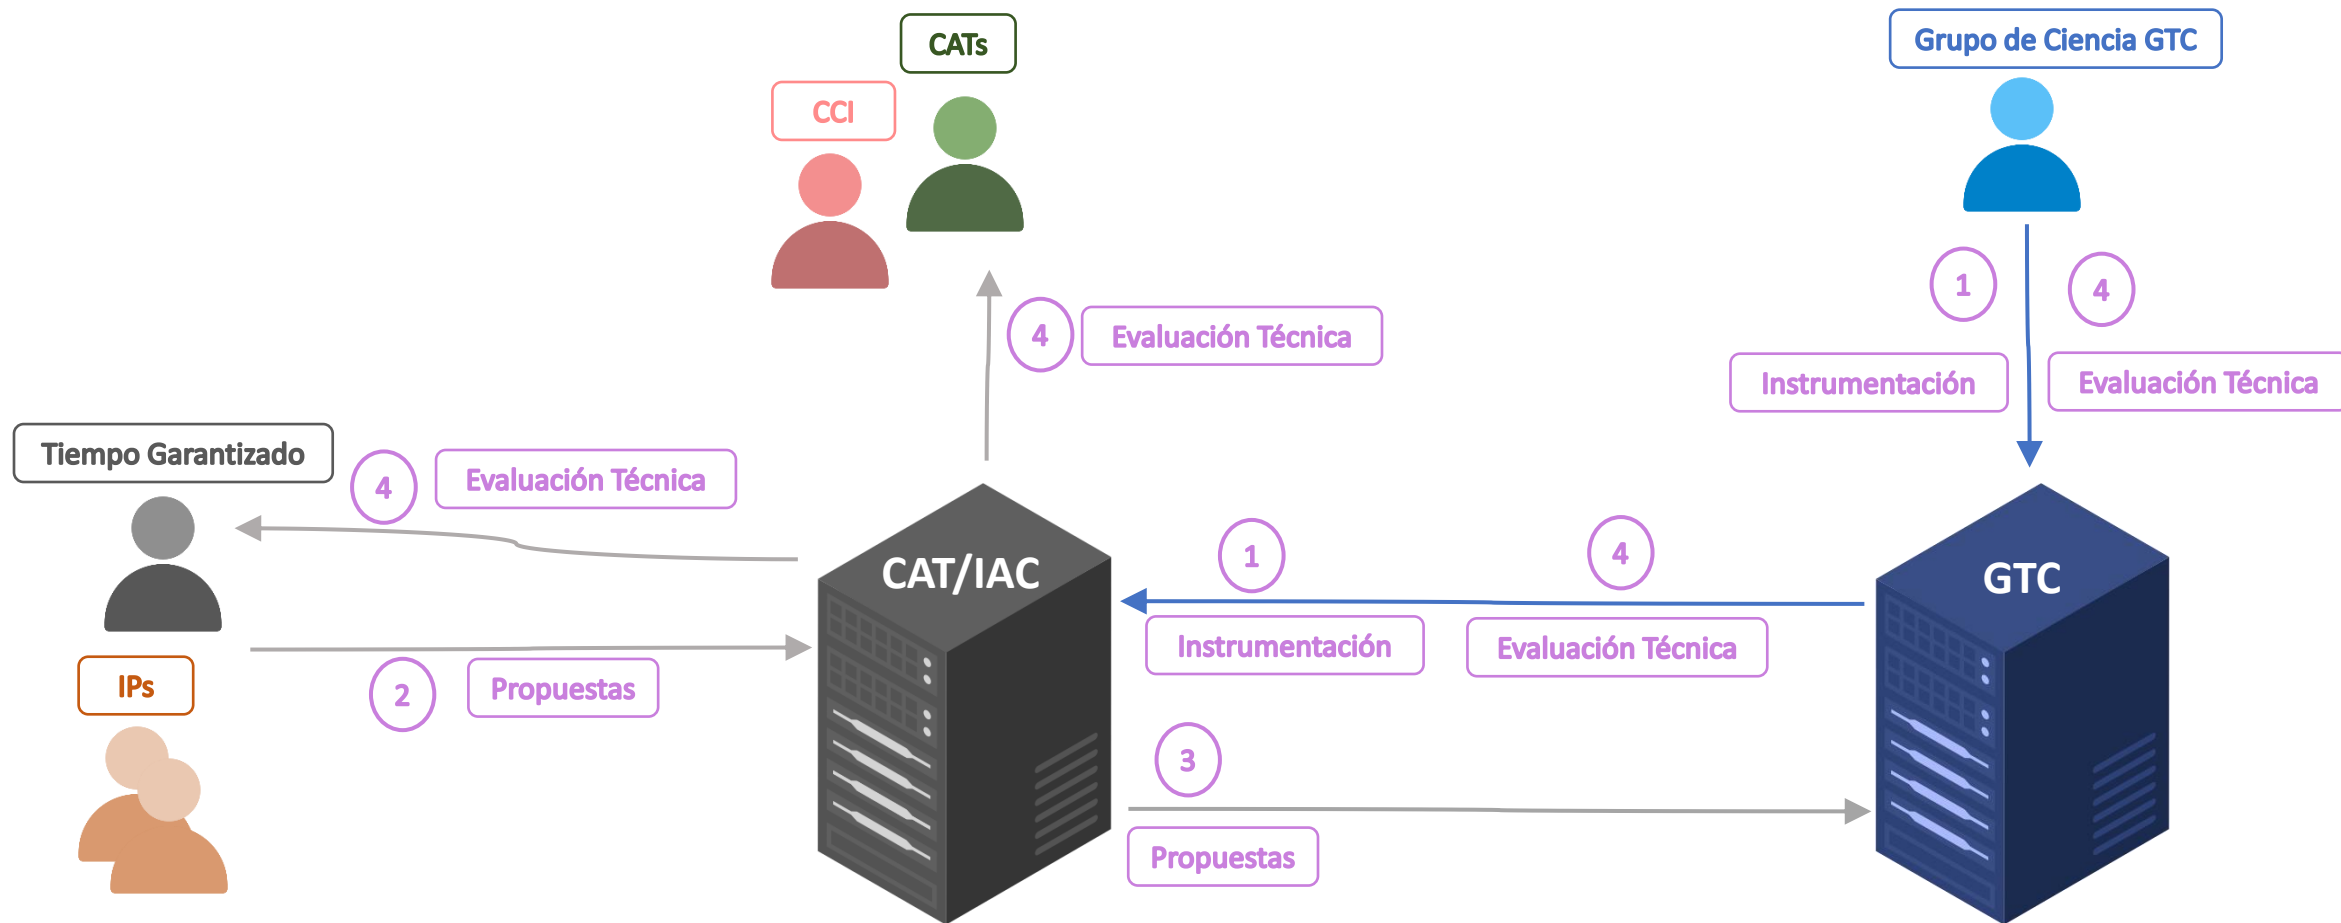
CATs

CCI

Grupo de Ciencia GTC

1

4

Instrumentación

Evaluación Técnica

4

Evaluación Técnica

Tiempo Garantizado

4

Evaluación Técnica

CAT/IAC

1

4

GTC

Instrumentación

Evaluación Técnica

IPs

2

Propuestas

3

Propuestas